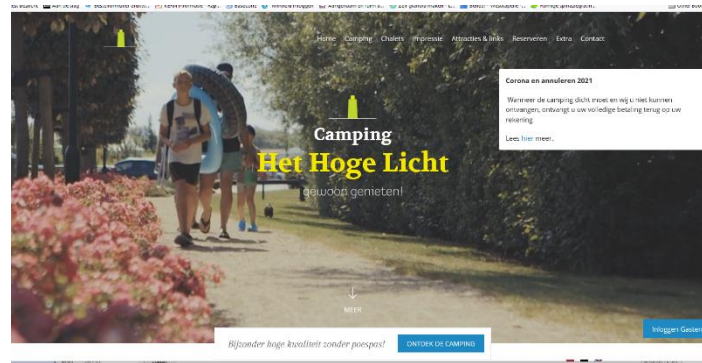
Home Camping Chalets Impressie Attracties & links Reserveren Extra Contact

Corona en annuleren 2021

Wanneer de camping dicht moet en wij u niet kunnen ontvangen, ontvangt u uw volledige betaling terug op uw rekening

Lees hier meer.

Camping
Het Hoge Licht
gewoon genieten!

MEER

Bijzonder hoge kwaliteit zonder poespas!

ONTDEK DE CAMPING

Inloggen Gasten